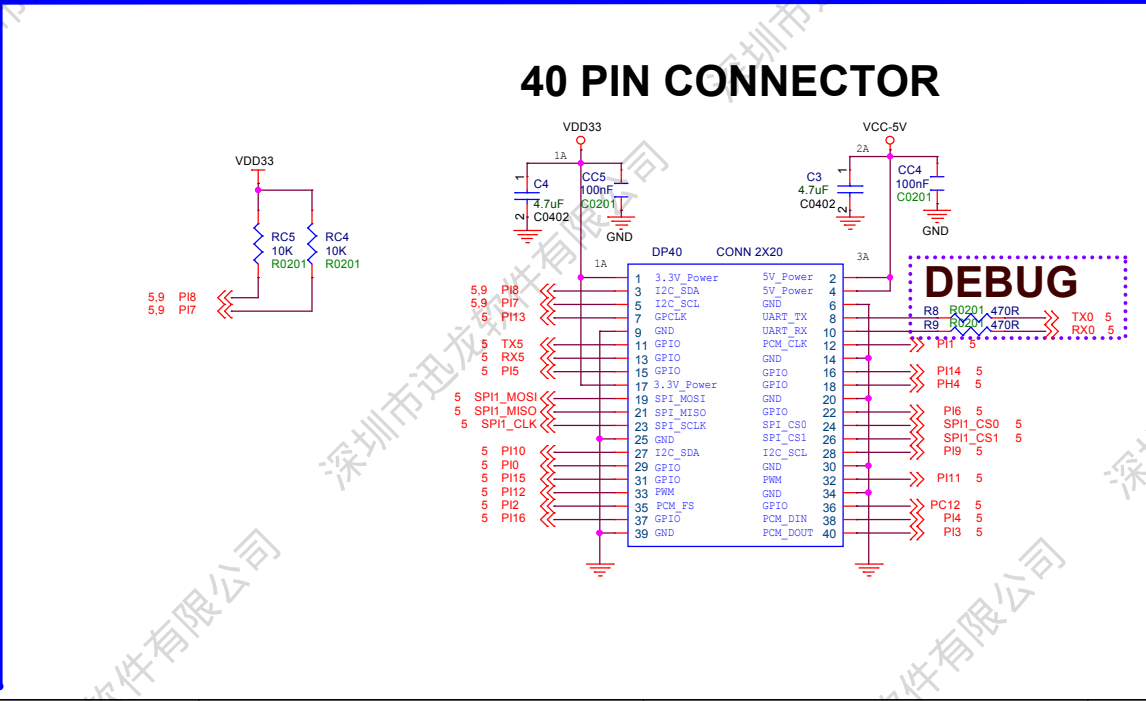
40 PIN CONNECTOR

VDD33

RC5
10K
R0201

RC4
10K
R0201

5,9 PI8
5,9 PI7

VDD33
1A
C4
4.7uF
C0402
CC5
100nF
C0201
GND

VCC-5V
2A
C3
4.7uF
C0402
CC4
100nF
C0201
GND

3A
1A

DP40 CONN 2X20

| | | | | | |
|---|---|---|---|---|---|
| 5,9 PI8 | 3 | I2C_SDA | 5V_Power | 2 | |
| | 1 | 3.3V_Power | 5V_Power | 4 | |
| 5,9 PI7 | 5 | I2C_SCL | GND | 6 | |
| 5 PI13 | 7 | GPCLK | UART_TX | 8 | R8 R0201 470R TX0 5 |
| | 9 | GND | UART_RX | 10 | R9 R0201 470R RX0 5 |
| 5 TX5 | 11 | GPIO | PCM_CLK | 12 | PI1 5 |
| 5 RX5 | 13 | GPIO | GND | 14 | |
| 5 PI5 | 15 | GPIO | GPIO | 16 | PI14 5 |
| | 17 | 3.3V_Power | GPIO | 18 | PH4 5 |
| 5 SPI1_MOSI | 19 | SPI_MOSI | GND | 20 | |
| 5 SPI1_MISO | 21 | SPI_MISO | GPIO | 22 | PI6 5 |
| 5 SPI1_CLK | 23 | SPI_SCLK | SPI_CS0 | 24 | SPI1_CS0 5 |
| | 25 | GND | SPI_CS1 | 26 | SPI1_CS1 5 |
| 5 PI10 | 27 | I2C_SDA | I2C_SCL | 28 | PI9 5 |
| 5 PI0 | 29 | GPIO | GND | 30 | |
| 5 PI15 | 31 | GPIO | PWM | 32 | PI11 5 |
| 5 PI12 | 33 | PWM | GND | 34 | |
| 5 PI2 | 35 | PCM_FS | GPIO | 36 | PC12 5 |
| 5 PI16 | 37 | GPIO | PCM_DIN | 38 | PI4 5 |
| | 39 | GND | PCM_DOUT | 40 | PI3 5 |

DEBUG

深圳市迅龙软件有限公司